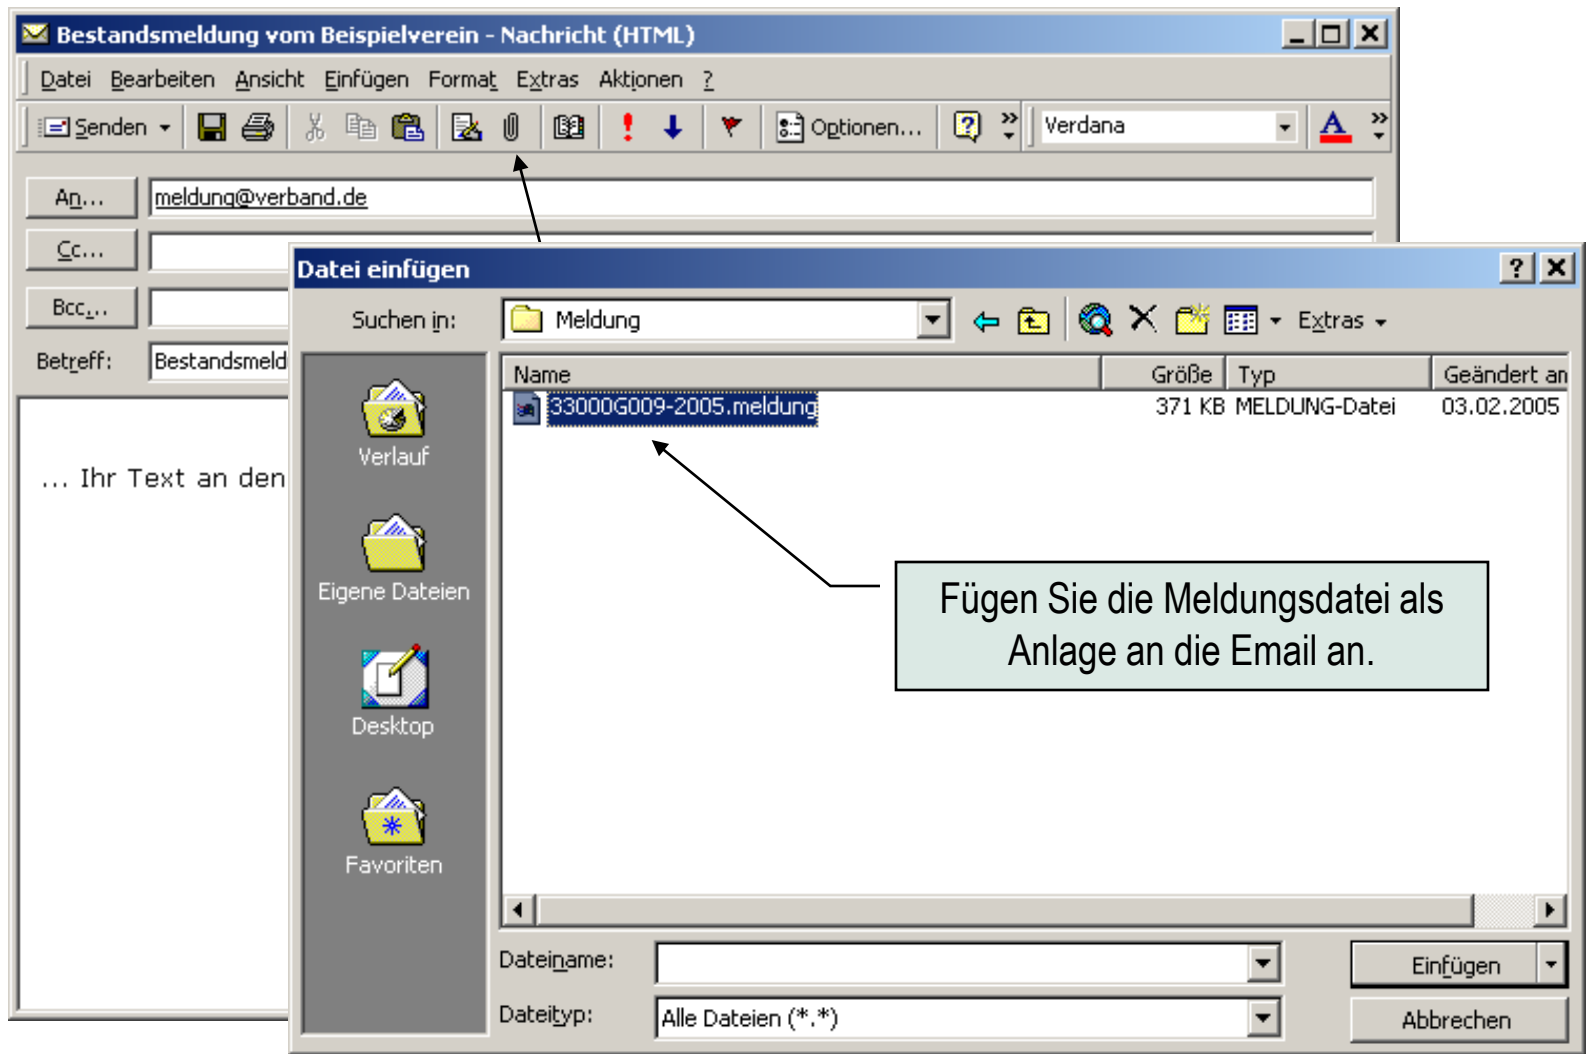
Bestandsmeldung vom Beispielverein - Nachricht (HTML)

Datei Bearbeiten Ansicht Einfügen Format Extras Aktionen ?

Senden Optionen... Verdana

An... meldung@verband.de

Cc...

Bcc...

Betreff: Bestandsmeld

... Ihr Text an den

Datei einfügen

Suchen in: Meldung Extras

Verlauf

Eigene Dateien

Desktop

Favoriten

| Name | Größe | Typ | Geändert an |
|---|---|---|---|
| 33000G009-2005.meldung | 371 KB | MELDUNG-Datei | 03.02.2005 |

Fügen Sie die Meldungsdatei als Anlage an die Email an.

Dateiname:

Dateityp: Alle Dateien (*.*)

Einfügen

Abbrechen